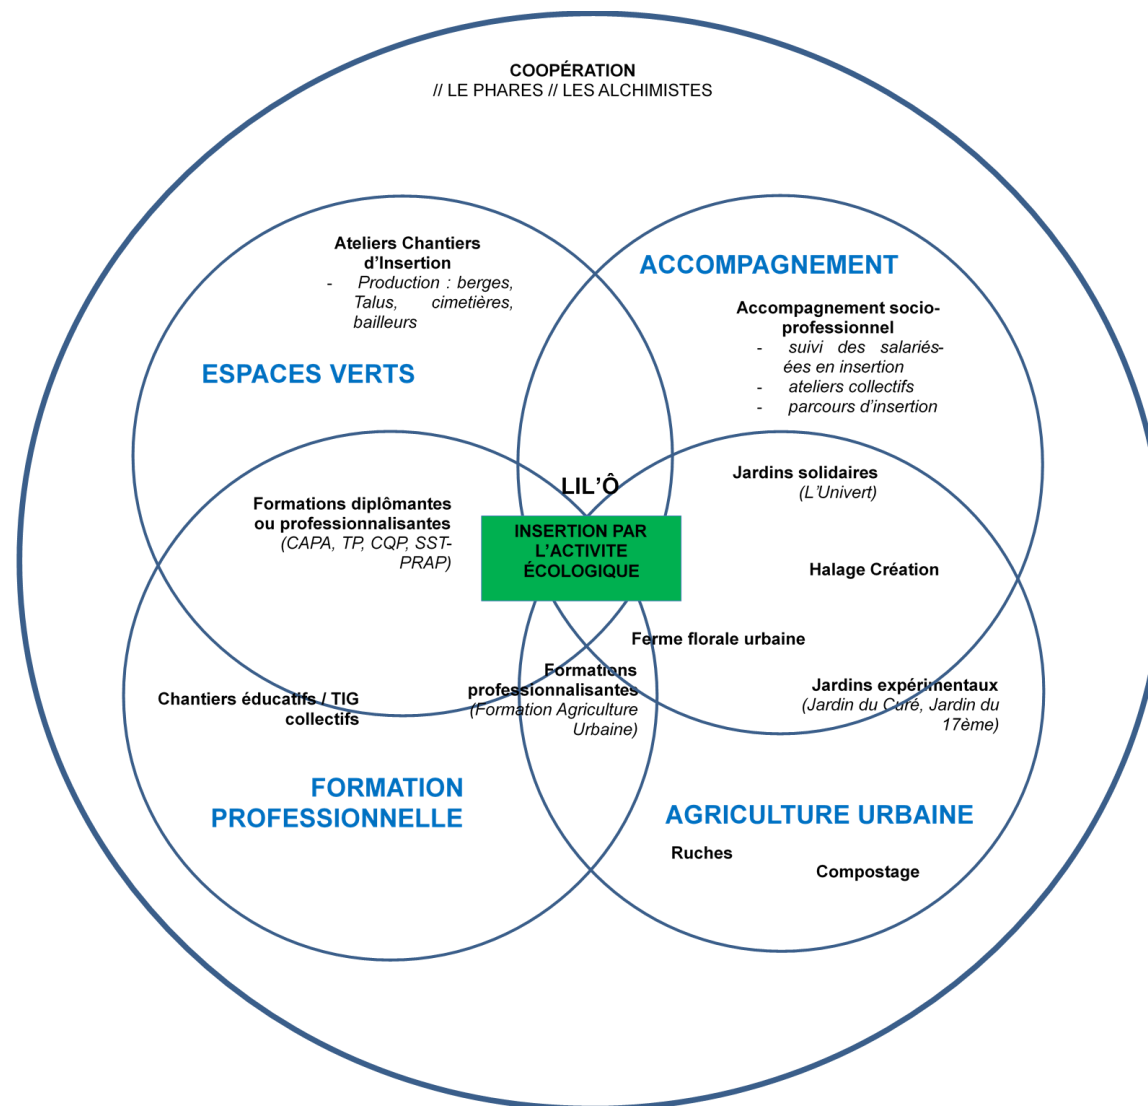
COOPÉRATION
// LE PHARES // LES ALCHIMISTES

Ateliers Chantiers d'Insertion
- Production : berges, Talus, cimetières, bailleurs

ESPACES VERTS

ACCOMPAGNEMENT

Accompagnement socio-professionnel
- suivi des salariés-ées en insertion
- ateliers collectifs
- parcours d'insertion

LIL'Ô

INSERTION PAR L'ACTIVITE ÉCOLOGIQUE

Formations diplômantes ou professionnalisantes
(CAPA, TP, CQP, SST-PRAP)

Jardins solidaires
(L'Univert)

Halage Création

Ferme florale urbaine

Formations professionnalisantes
(Formation Agriculture Urbaine)

Chantiers éducatifs / TIG collectifs

Jardins expérimentaux
(Jardin du Curé, Jardin du 17ème)

FORMATION PROFESSIONNELLE

AGRICULTURE URBAINE

Ruches

Compostage